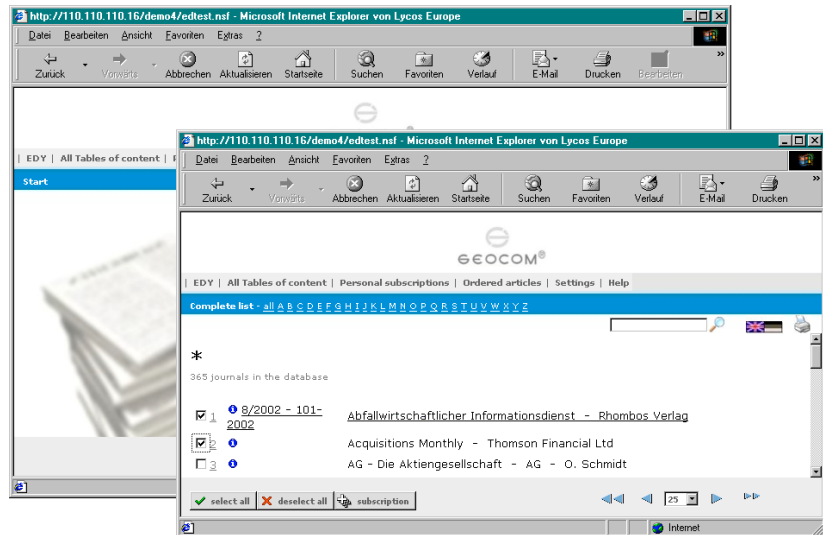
http://110.110.110.16/demo4/edtest.nsf - Microsoft Internet Explorer von Lycos Europe

Datei Bearbeiten Ansicht Favoriten Extras ?

Zurück Vorwärts Abbrechen Aktualisieren Startseite Suchen Favoriten Verlauf E-Mail Drucken Bearbeiten

EDY | All Tables of content | P

Start

http://110.110.110.16/demo4/edtest.nsf - Microsoft Internet Explorer von Lycos Europe

Datei Bearbeiten Ansicht Favoriten Extras ?

Zurück Vorwärts Abbrechen Aktualisieren Startseite Suchen Favoriten Verlauf E-Mail Drucken

GEOCOM®

| EDY | All Tables of content | Personal subscriptions | Ordered articles | Settings | Help

Complete list - all A B C D E F G H I J K L M N O P Q R S T U V W X Y Z

*

365 journals in the database

1 8/2002 - 101-2002 Abfallwirtschaftlicher Informationsdienst - Rhombos Verlag

2 Acquisitions Monthly - Thomson Financial Ltd

3 AG - Die Aktiengesellschaft - AG - O. Schmidt

select all deselect all subscription

25

Internet